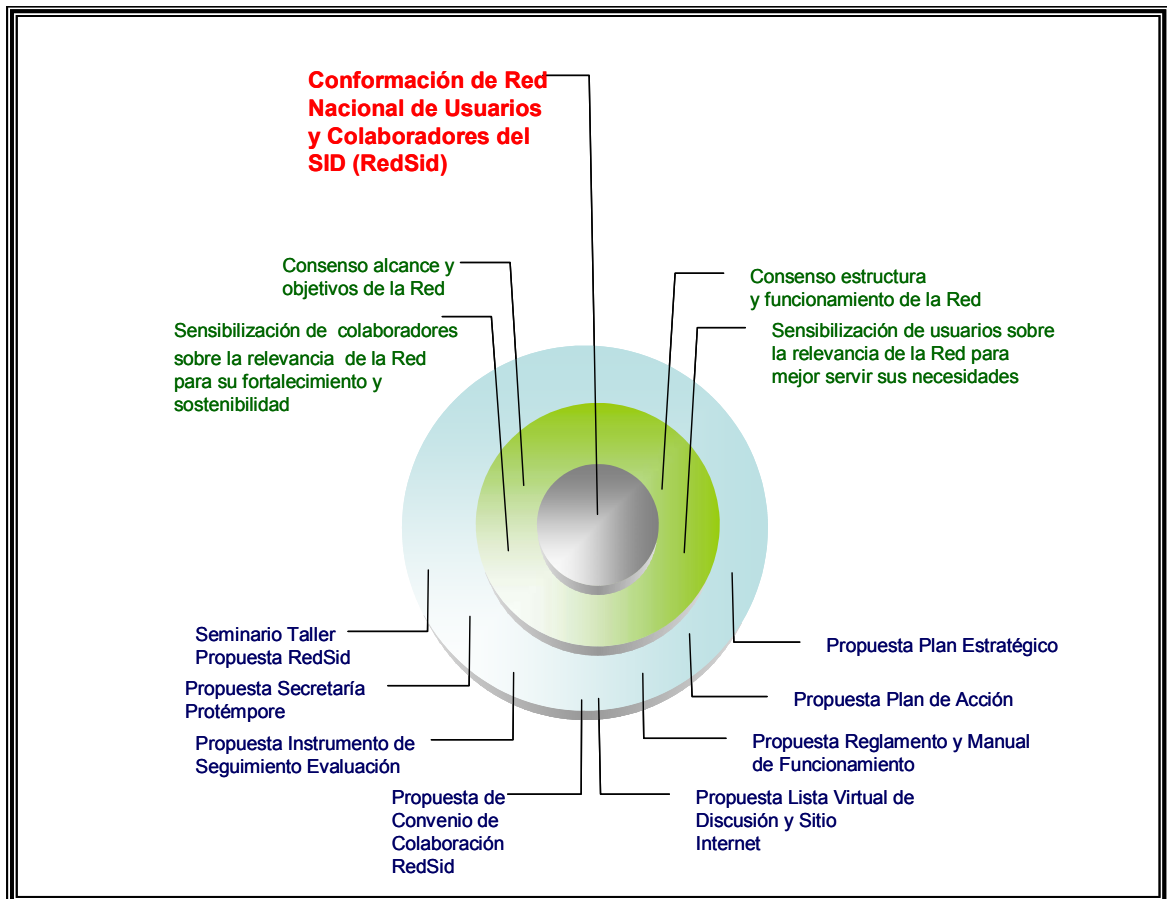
Conformación de Red Nacional de Usuarios y Colaboradores del SID (RedSid)

Consenso alcance y objetivos de la Red

Consenso estructura y funcionamiento de la Red

Sensibilización de colaboradores sobre la relevancia de la Red para su fortalecimiento y sostenibilidad

Sensibilización de usuarios sobre la relevancia de la Red para mejor servir sus necesidades

Seminario Taller Propuesta RedSid

Propuesta Plan Estratégico

Propuesta Secretaría Protémpore

Propuesta Plan de Acción

Propuesta Instrumento de Seguimiento Evaluación

Propuesta Reglamento y Manual de Funcionamiento

Propuesta de Convenio de Colaboración RedSid

Propuesta Lista Virtual de Discusión y Sitio Internet